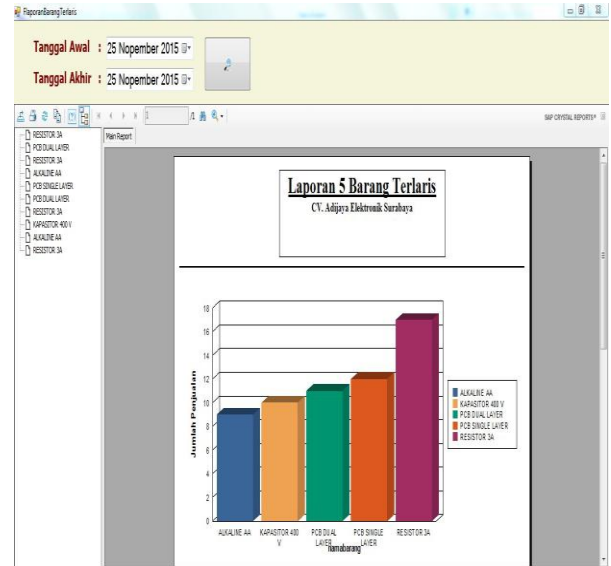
RaporanBarangTerlaris

Tanggal Awal : 25 Nopember 2015

Tanggal Akhir : 25 Nopember 2015

/1

SAP CRYSTAL REPORTS®

RESISTOR 3A
PCB DUAL LAYER
RESISTOR 3A
ALKALINE AA
PCB SINGLE LAYER
PCB DUAL LAYER
RESISTOR 3A
KAPASITOR 400 V
ALKALINE AA
RESISTOR 3A

Main Report

Laporan 5 Barang Terlaris
CV. Adijaya Elektronik Surabaya

Jumlah Penjualan

18
16
14
12
10
8
6
4
2
0

ALKALINE AA
KAPASITOR 400 V
PCB DUAL LAYER
PCB SINGLE LAYER
RESISTOR 3A

namabarang

ALKALINE AA
KAPASITOR 400 V
PCB DUAL LAYER
PCB SINGLE LAYER
RESISTOR 3A